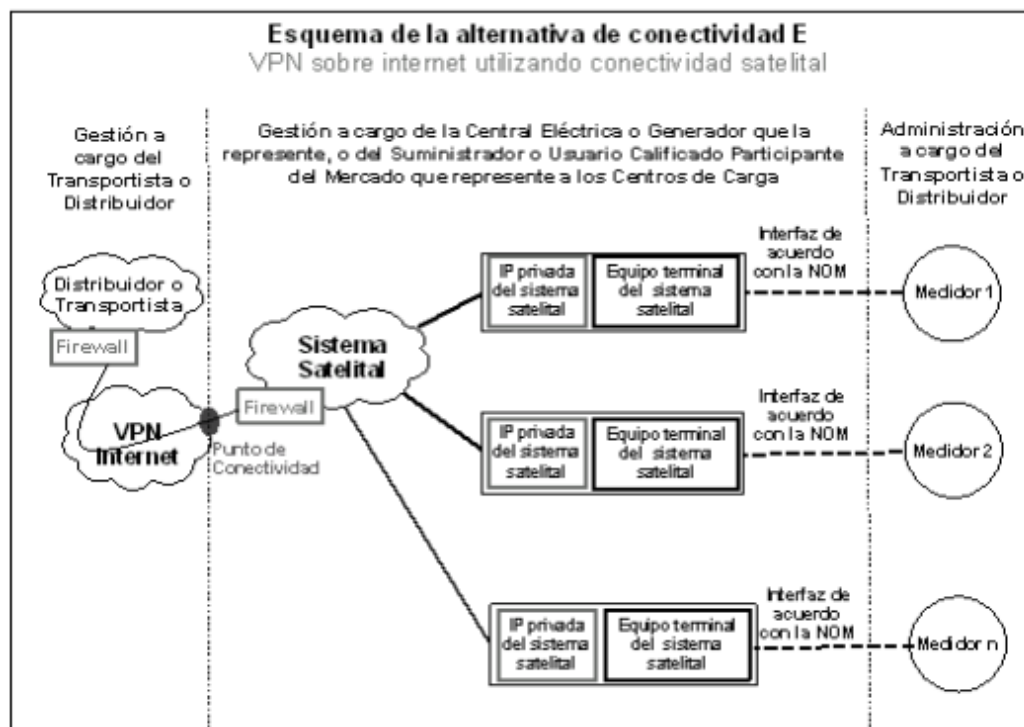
Esquema de la alternativa de conectividad E

VPN sobre internet utilizando conectividad satelital

Gestión a cargo del Transportista o Distribuidor

Gestión a cargo de la Central Eléctrica o Generador que la represente, o del Suministrador o Usuario Calificado Participante del Mercado que represente a los Centros de Carga

Administración a cargo del Transportista o Distribuidor

Distribuidor o Transportista

Firewall

VPN Internet

Punto de Conectividad

Firewall

Sistema Satelital

IP privada del sistema satelital

Equipo terminal del sistema satelital

Interfaz de acuerdo con la NOM

Medidor 1

IP privada del sistema satelital

Equipo terminal del sistema satelital

Interfaz de acuerdo con la NOM

Medidor 2

IP privada del sistema satelital

Equipo terminal del sistema satelital

Interfaz de acuerdo con la NOM

Medidor n